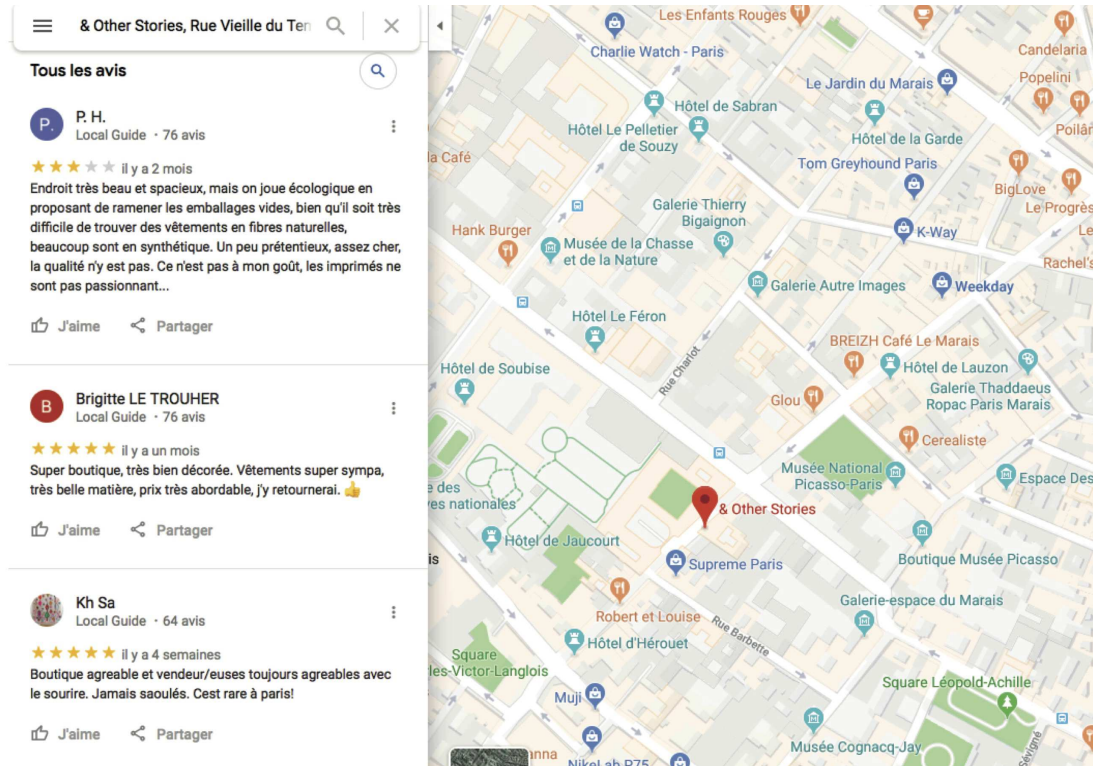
& Other Stories, Rue Vieille du Ten

Tous les avis

P.
P. H.
Local Guide · 76 avis
il y a 2 mois
Endroit très beau et spacieux, mais on joue écologique en proposant de ramener les emballages vides, bien qu'il soit très difficile de trouver des vêtements en fibres naturelles, beaucoup sont en synthétique. Un peu prétentieux, assez cher, la qualité n'y est pas. Ce n'est pas à mon goût, les imprimés ne sont pas passionnant...

J'aime Partager

B
Brigitte LE TROUHER
Local Guide · 76 avis
il y a un mois
Super boutique, très bien décorée. Vêtements super sympa, très belle matière, prix très abordable, j'y retournerai. 👍

J'aime Partager

Kh Sa
Local Guide · 64 avis
il y a 4 semaines
Boutique agreable et vendeur/euses toujours agreables avec le sourire. Jamais saoulés. Cest rare à paris!

J'aime Partager

Les Enfants Rouges
Candelaria
Charlie Watch - Paris
Popelini
Le Jardin du Marais
Hôtel de Sabran
Poilâne
Hôtel Le Pelletier de Souzy
Hôtel de la Garde
la Café
Tom Greyhound Paris
BigLove
Le Progrès
Galerie Thierry Bigaignon
Hank Burger
K-Way
Musée de la Chasse et de la Nature
Rachel's
Galerie Autre Images
Weekday
Hôtel Le Féron
BREIZH Café Le Marais
Rue Charlot
Hôtel de Lauzon
Hôtel de Soubise
Galerie Thaddaeus Ropac Paris Marais
Glou
Cerealiste
Musée National Picasso-Paris
Espace Des
e des
es nationales
& Other Stories
Hôtel de Jaucourt
Supreme Paris
Boutique Musée Picasso
Robert et Louise
Galerie-espace du Marais
Rue Barbette
Hôtel d'Hérouet
Square
les-Victor-Langlois
Square Léopold-Achille
Muji
Musée Cognacq-Jay
anna
Nikolab P75